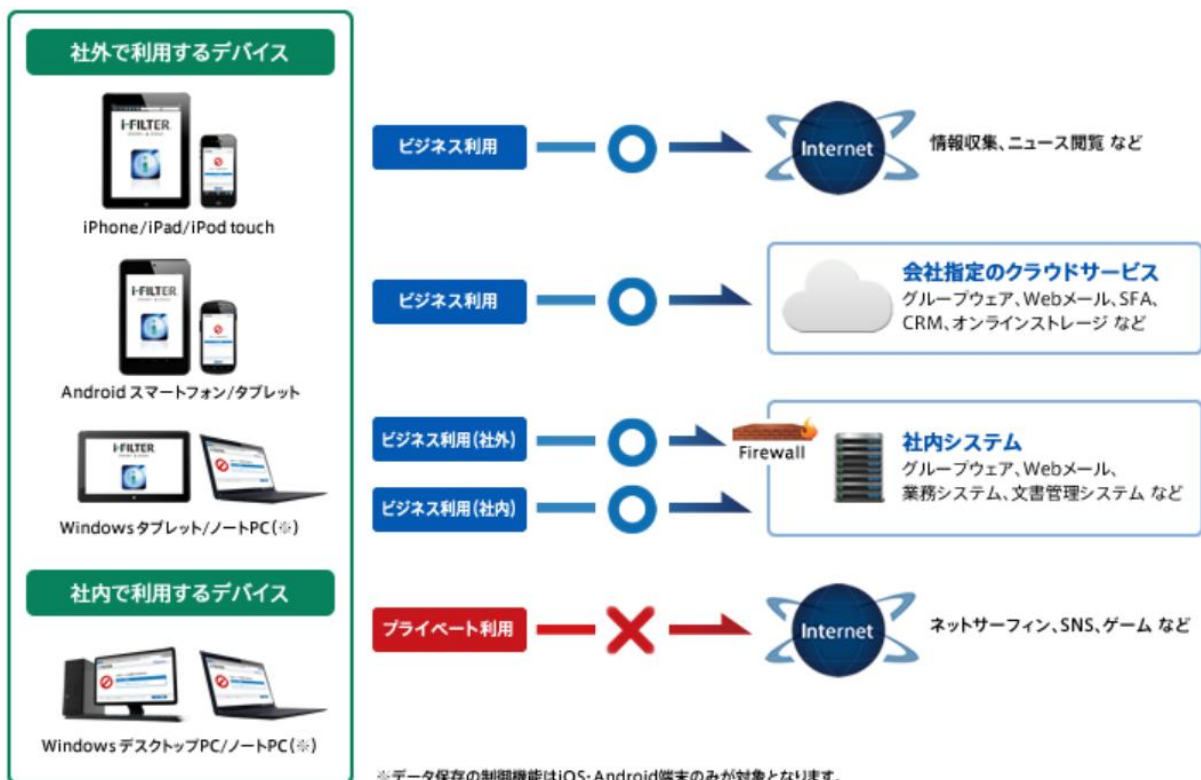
社外で利用するデバイス

i-FILTER

iPhone/iPad/iPod touch

i-FILTER

Android スマートフォン/タブレット

i-FILTER

Windows タブレット/ノートPC(※)

社内で利用するデバイス

Windows デスクトップPC/ノートPC(※)

ビジネス利用

Internet

情報収集、ニュース閲覧 など

ビジネス利用

会社指定のクラウドサービス
グループウェア、Webメール、SFA、CRM、オンラインストレージ など

ビジネス利用(社外)

Firewall

ビジネス利用(社内)

社内システム
グループウェア、Webメール、業務システム、文書管理システム など

プライベート利用

Internet

ネットサーフィン、SNS、ゲーム など

※データ保存の制限機能はiOS・Android端末のみが対象となります。